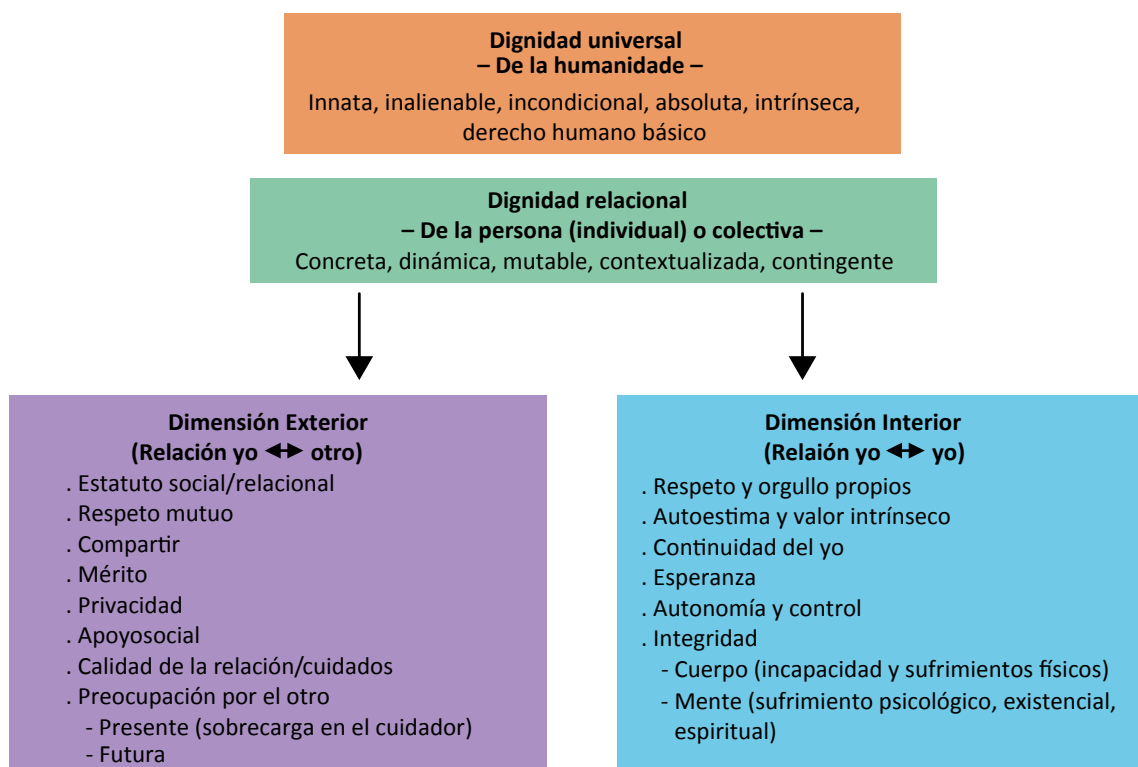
**Dignidad universal**
**– De la humanidade –**
Innata, inalienable, incondicional, absoluta, intrínseca, derecho humano básico

**Dignidad relacional**
**– De la persona (individual) o colectiva –**
Concreta, dinámica, mutable, contextualizada, contingente

**Dimensión Exterior**
**(Relación yo ↔ otro)**
. Estatuto social/relacional
. Respeto mutuo
. Compartir
. Mérito
. Privacidad
. Apoyosocial
. Calidad de la relación/cuidados
. Preocupación por el otro
- Presente (sobrecarga en el cuidador)
- Futura

**Dimensión Interior**
**(Relaión yo ↔ yo)**
. Respeto y orgullo propios
. Autoestima y valor intrínseco
. Continuidad del yo
. Esperanza
. Autonomía y control
. Integridad
- Cuerpo (incapacidad y sufrimientos físicos)
- Mente (sufrimiento psicológico, existencial, espiritual)